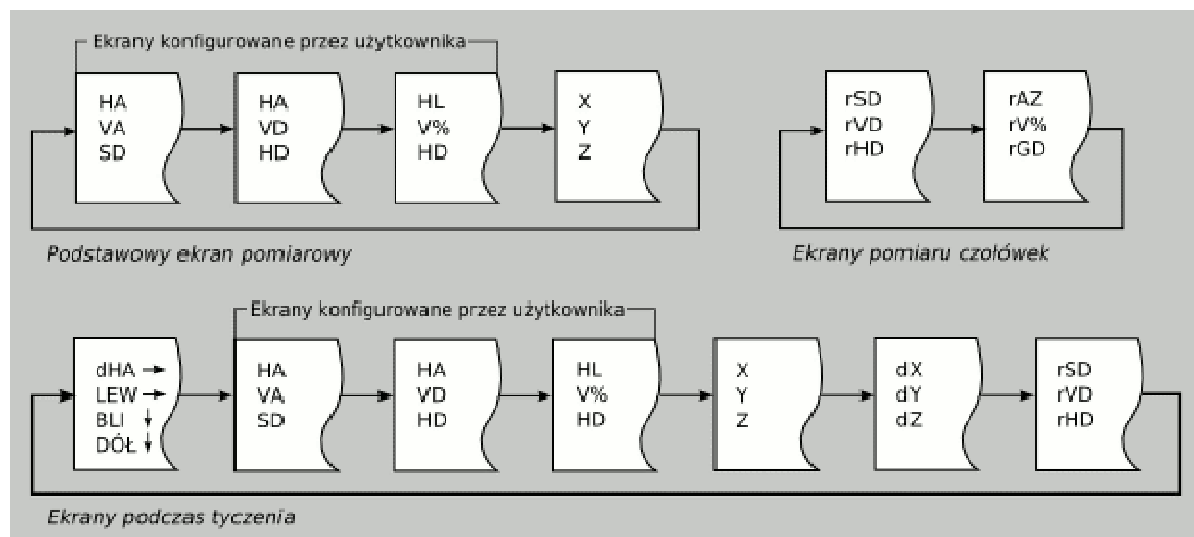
Ekrany konfigurowane przez użytkownika

HA
VA
SD

HA
VD
HD

HL
V%
HD

X
Y
Z

rSD
rVD
rHD

rAZ
rV%
rGD

Podstawowy ekran pomiarowy

Ekrany pomiaru czołówek

Ekrany konfigurowane przez użytkownika

dHA →
LEW →
BLI ↓
DÓŁ ↓

HA
VA
SD

HA
VD
HD

HL
V%
HD

X
Y
Z

dX
dY
dZ

rSD
rVD
rHD

Ekrany podczas tyczenia